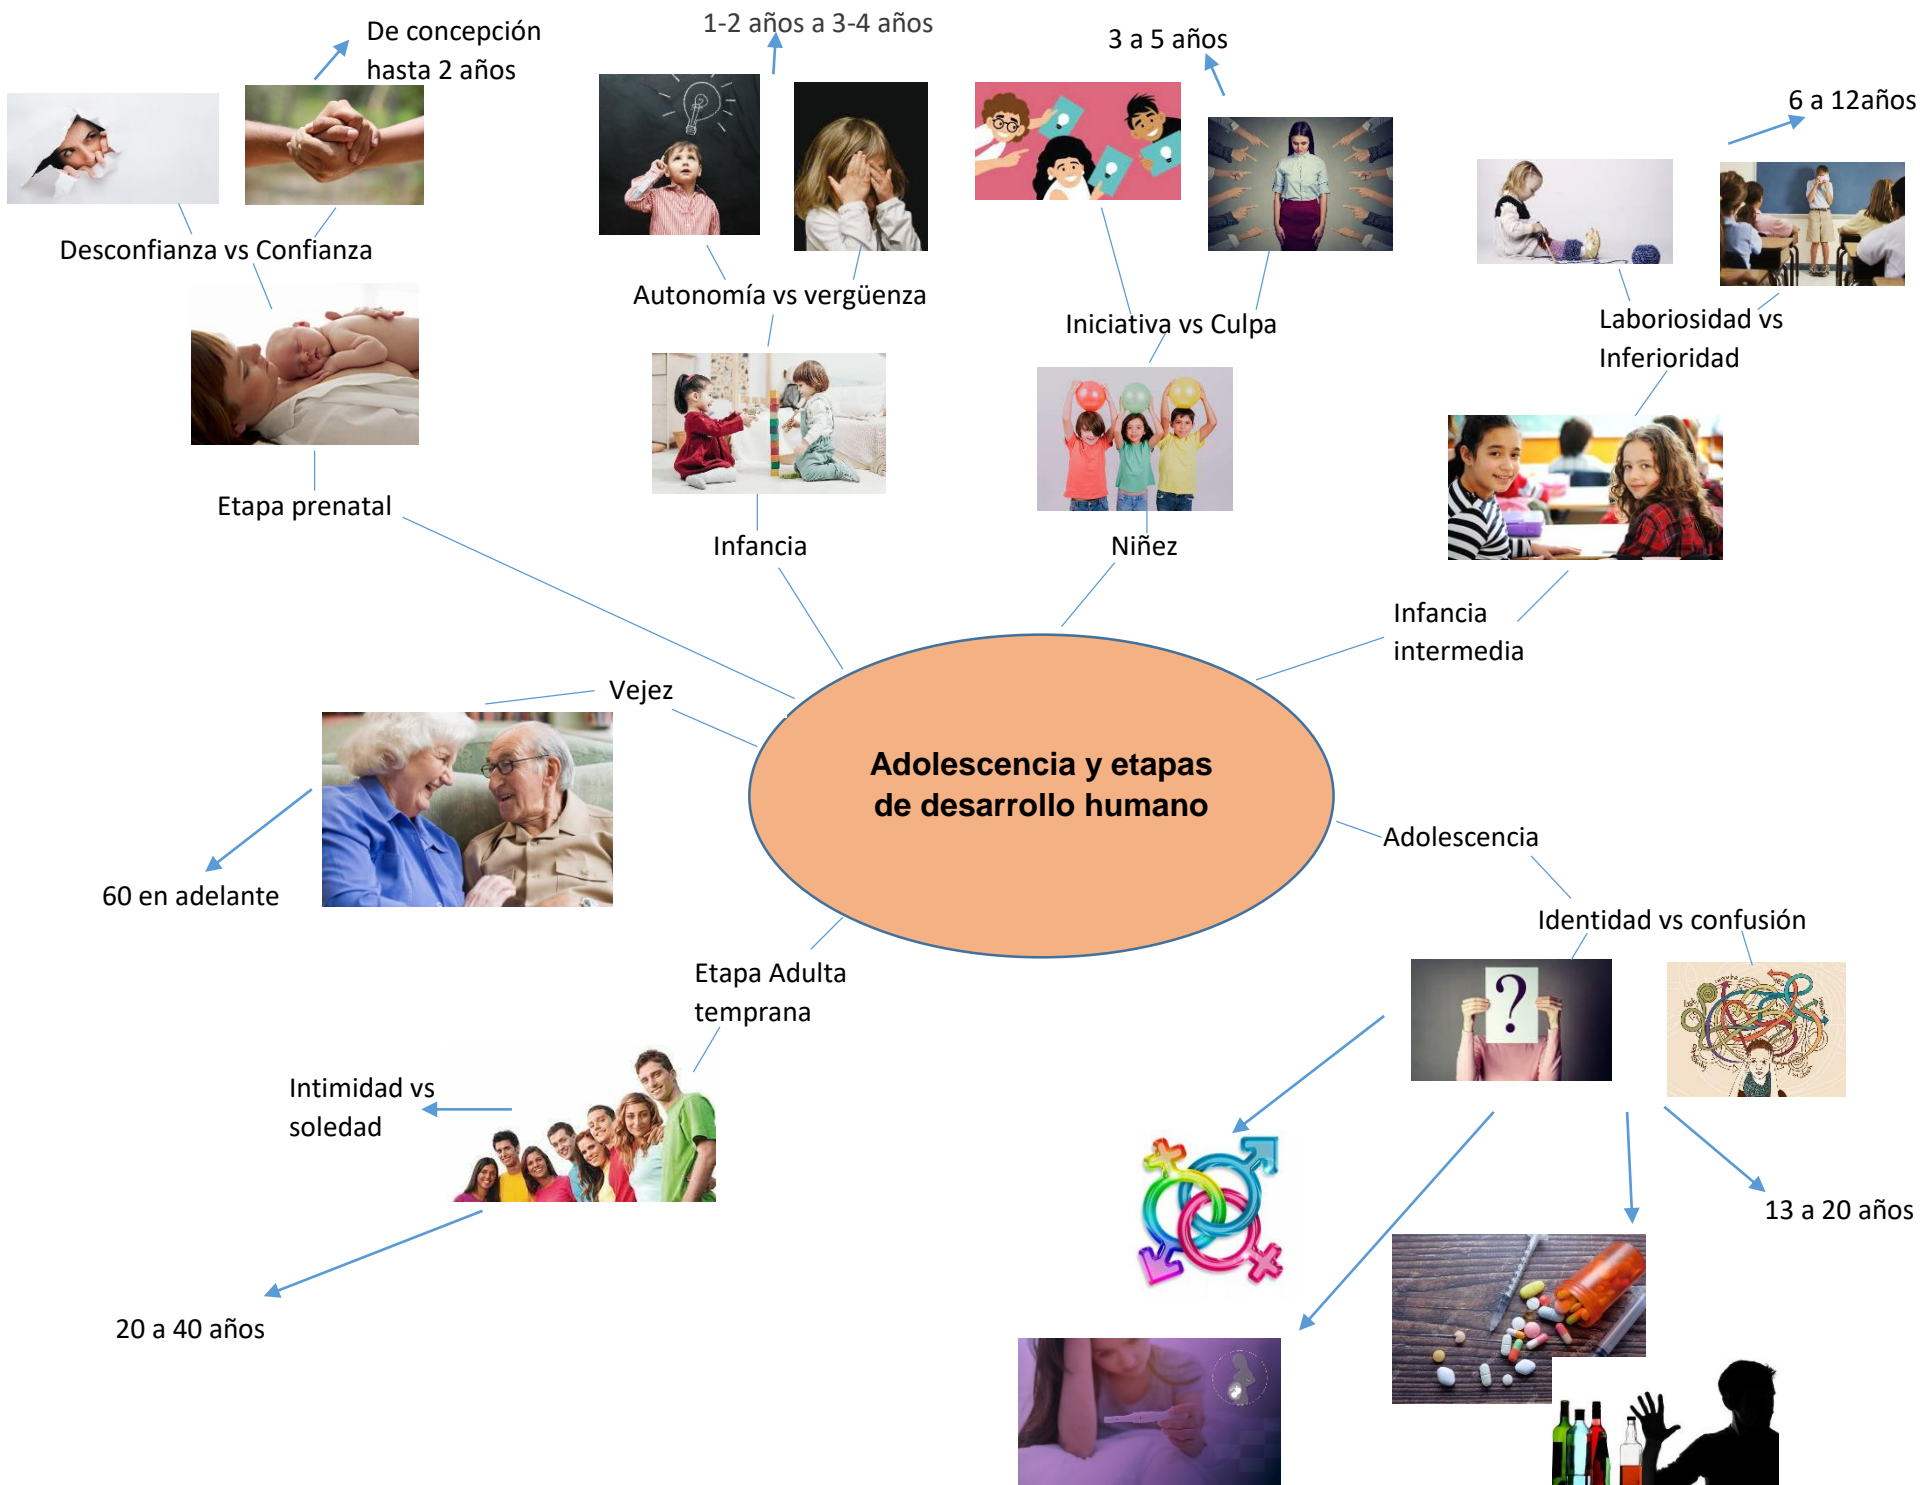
De concepción hasta 2 años

1-2 años a 3-4 años

3 a 5 años

6 a 12años

Desconfianza vs Confianza

Autonomía vs vergüenza

Iniciativa vs Culpa

Laboriosidad vs Inferioridad

Etapa prenatal

Infancia

Niñez

Infancia intermedia

Vejez

Adolescencia y etapas de desarrollo humano

Adolescencia

60 en adelante

Identidad vs confusión

Etapa Adulta temprana

Intimidad vs soledad

13 a 20 años

20 a 40 años